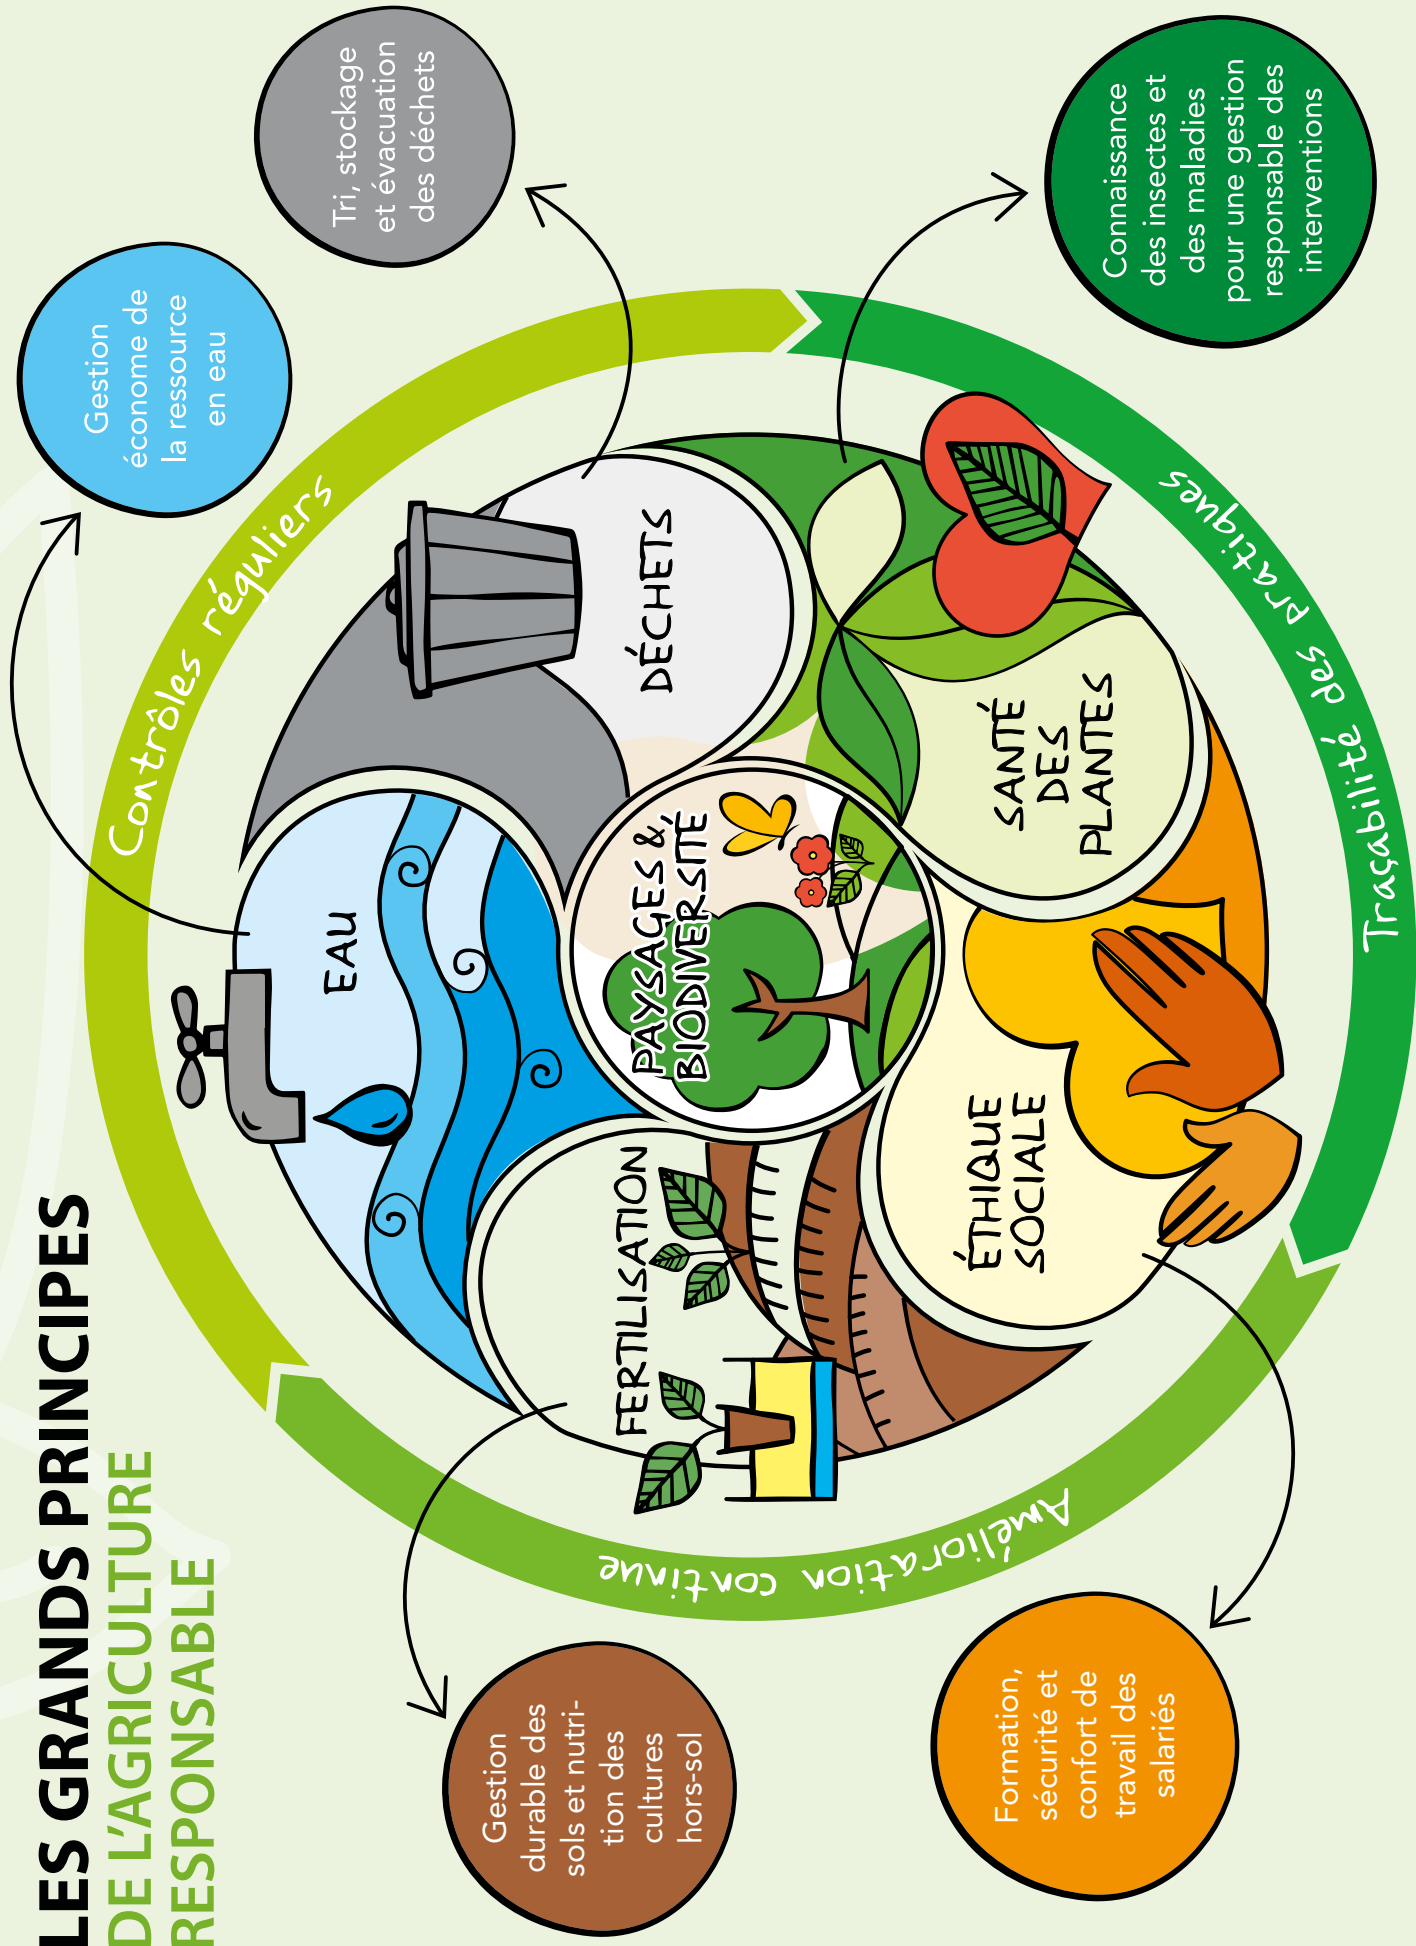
LES GRANDS PRINCIPES
DE L'AGRICULTURE
RESPONSABLE

Gestion économe de la ressource en eau

Tri, stockage et évacuation des déchets

Connaissance des insectes et des maladies pour une gestion responsable des interventions

Contrôles réguliers

Traçabilité des pratiques

Amélioration continue

EAU

DÉCHETS

SANTÉ DES PLANTES

PAYSAGES & BIODIVERSITÉ

ÉTHIQUE SOCIALE

FERTILISATION

Gestion durable des sols et nutrition des cultures hors-sol

Formation, sécurité et confort de travail des salariés